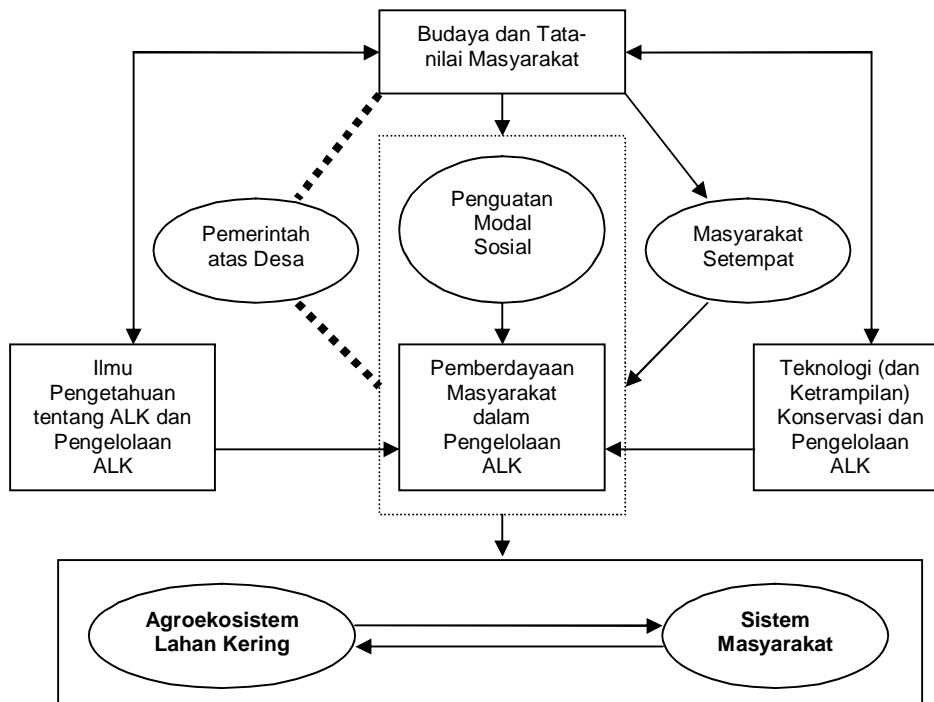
Budaya dan Tata-nilai Masyarakat

Pemerintah atas Desa

Penguatan Modal Sosial

Masyarakat Setempat

Ilmu Pengetahuan tentang ALK dan Pengelolaan ALK

Pemberdayaan Masyarakat dalam Pengelolaan ALK

Teknologi (dan Ketrampilan) Konservasi dan Pengelolaan ALK

Agroekosistem Lahan Kering

Sistem Masyarakat